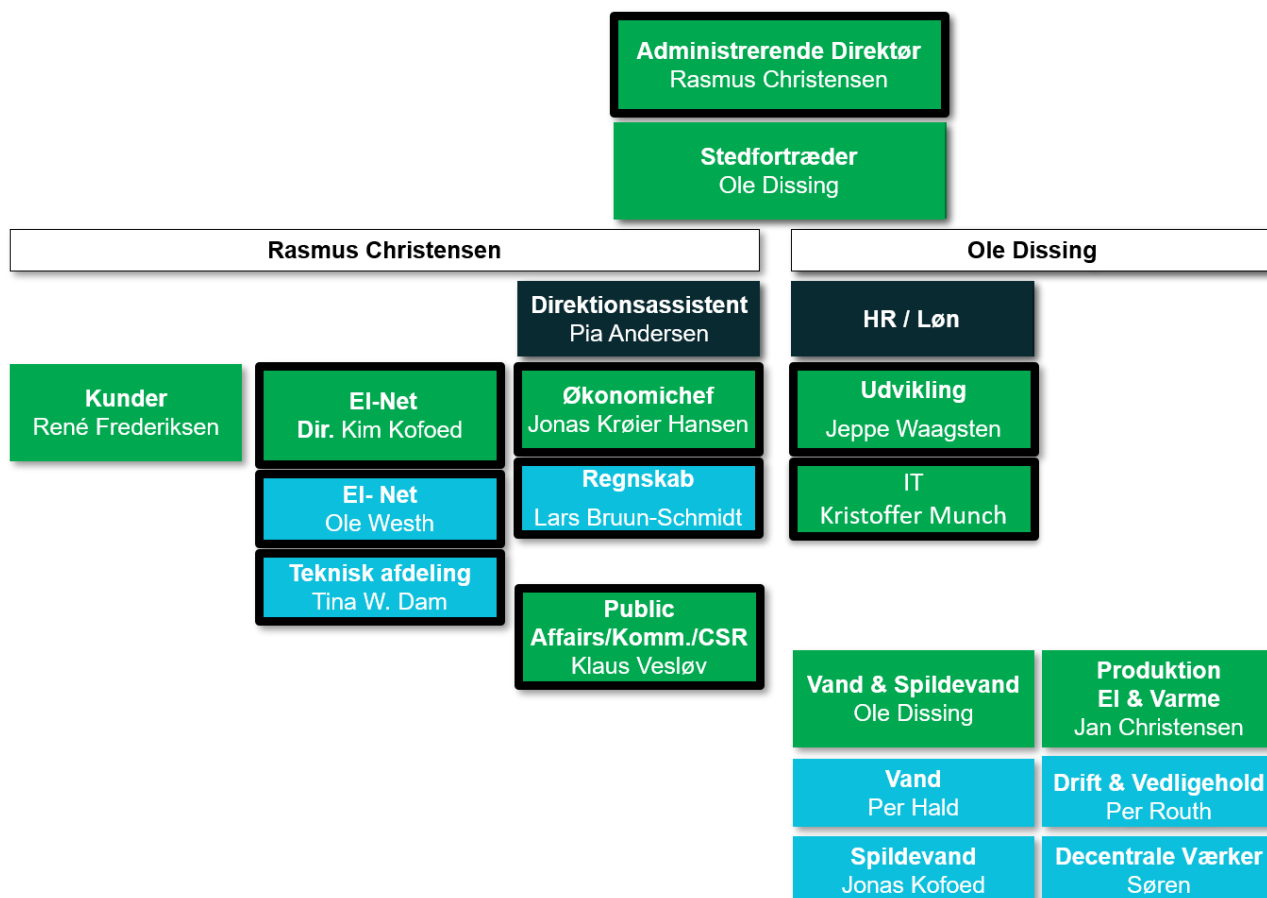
Administrerende Direktør
Rasmus Christensen

Stedfortræder
Ole Dissing

Rasmus Christensen

Ole Dissing

Direktionsassistent
Pia Andersen

HR / Løn

Kunder
René Frederiksen

El-Net
Dir. Kim Kofoed

Økonomichef
Jonas Krøier Hansen

Udvikling
Jeppe Waagsten

El- Net
Ole Westh

Regnskab
Lars Bruun-Schmidt

IT
Kristoffer Munch

Teknisk afdeling
Tina W. Dam

Public Affairs/Komm./CSR
Klaus Vesløv

Vand & Spildevand
Ole Dissing

Produktion
El & Varme
Jan Christensen

Vand
Per Hald

Drift & Vedligehold
Per Routh

Spildevand
Jonas Kofoed

Decentrale Værker
Søren